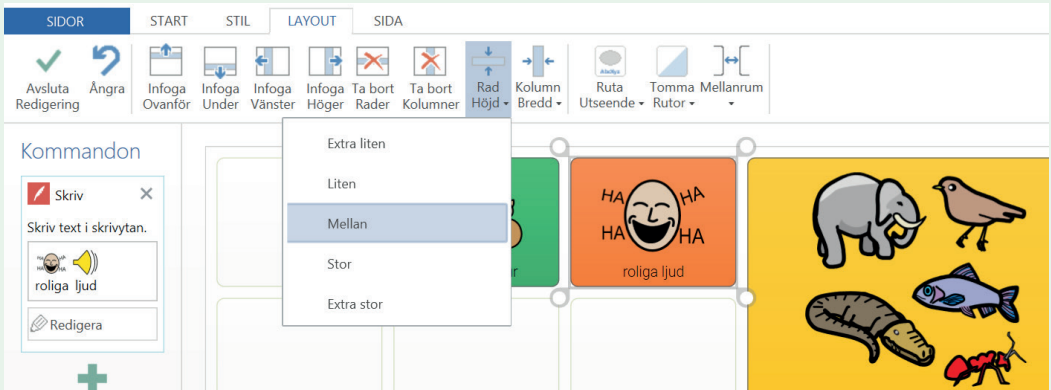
SIDOR START STIL LAYOUT SIDA

Avsluta Redigering
Ångra
Infoga Ovanför
Infoga Under
Infoga Vänster
Infoga Höger
Ta bort Rader
Ta bort Kolumner
Rad Höjd
Kolumn Bredd
Ruta Utseende
Tomma Rutor
Mellanrum

Kommandon

Skriv
Skriv text i skrivytan.
roliga ljud
Redigera

Extra liten
Liten
Mellan
Stor
Extra stor

HA HA HA HA
roliga ljud